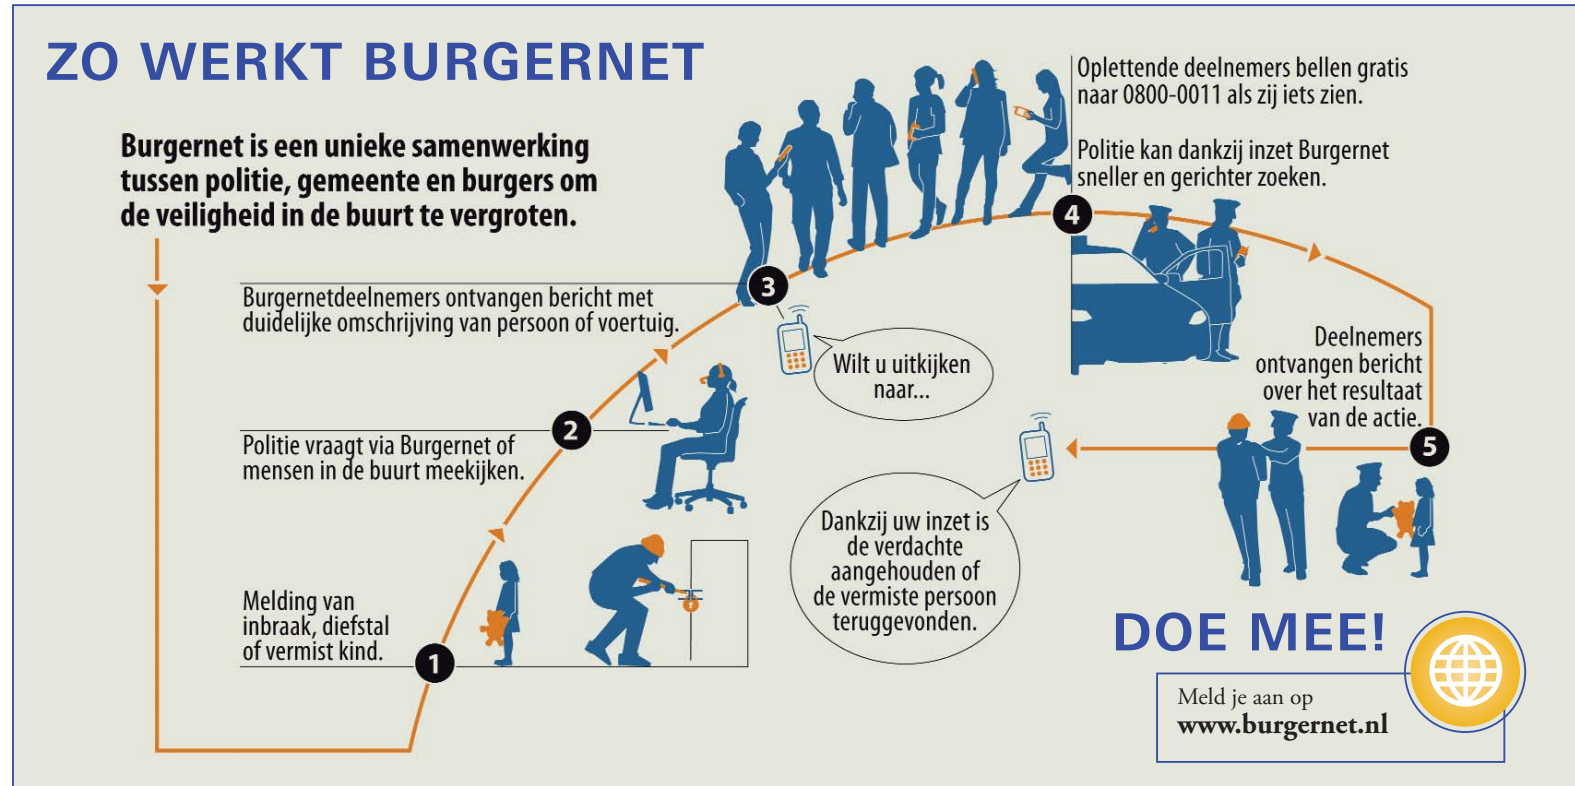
ZO WERKT BURGERNET

Burgernet is een unieke samenwerking tussen politie, gemeente en burgers om de veiligheid in de buurt te vergroten.

Oplettende deelnemers bellen gratis naar 0800-0011 als zij iets zien.

Politie kan dankzij inzet Burgernet sneller en gerichter zoeken.

4

3

Burgernetdeelnemers ontvangen bericht met duidelijke omschrijving van persoon of voertuig.

Wilt u uitkijken naar...

Deelnemers ontvangen bericht over het resultaat van de actie.

5

2

Politie vraagt via Burgernet of mensen in de buurt meekijken.

Dankzij uw inzet is de verdachte aangehouden of de vermiste persoon teruggevonden.

Melding van inbraak, diefstal of vermist kind.

1

DOE MEE!

Meld je aan op www.burgernet.nl